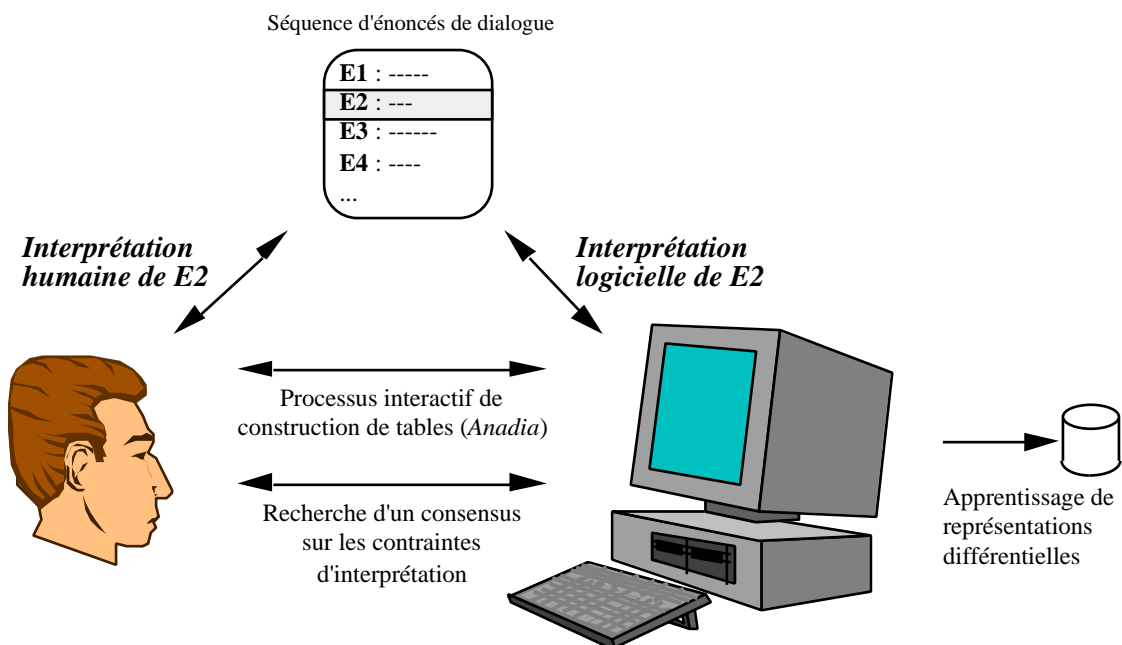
Séquence d'énoncés de dialogue

**E1** : -----
**E2** : ---
**E3** : ------
**E4** : ----
...

*Interprétation humaine de E2*

*Interprétation logicielle de E2*

Processus interactif de construction de tables (*Anadia*)

Recherche d'un consensus sur les contraintes d'interprétation

Apprentissage de représentations différentielles